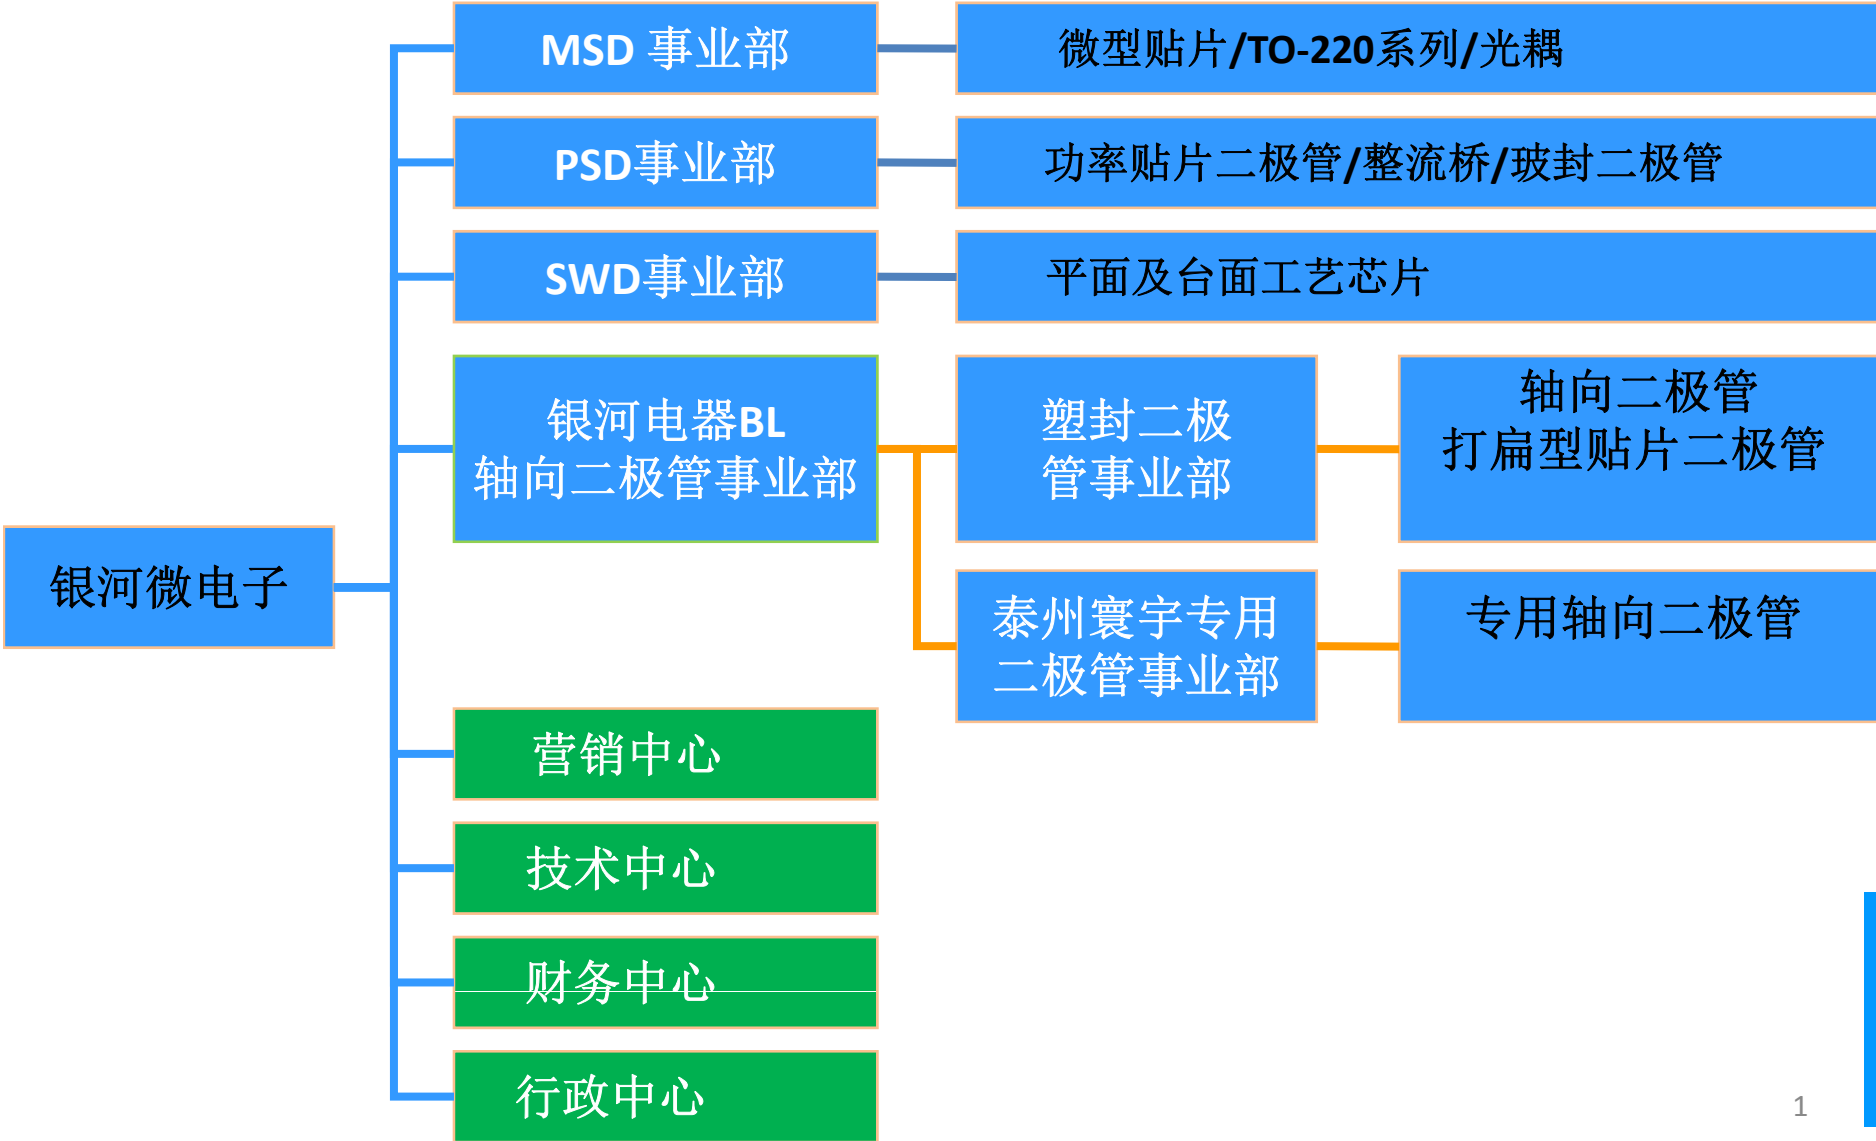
银河微电子

MSD 事业部

微型贴片/TO-220系列/光耦

PSD事业部

功率贴片二极管/整流桥/玻封二极管

SWD事业部

平面及台面工艺芯片

银河电器BL
轴向二极管事业部

塑封二极
管事业部

轴向二极管
打扁型贴片二极管

泰州寰宇专用
二极管事业部

专用轴向二极管

营销中心

技术中心

财务中心

行政中心

1